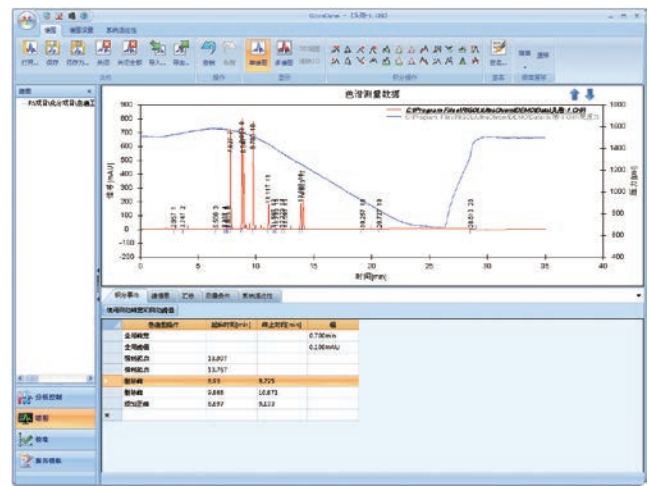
谱图
打开 保存 另存为 关闭 关闭全部 导入 导出
文件
撤销 恢复
操作
单谱图 多谱图
显示
积分操作
报告
隐藏 清除
谱图 信号

色谱测量数据
900
800
700
600
500
400
300
200
100
0
-100
0 5 10 15 20 25 30 35 40
时间[min]
信号[mAU]
1600
1400
1200
1000
800
600
400
200
0
压力[bar]

积分事件 峰选择 汇总 数据条件 系统适应性

| 色谱图操作 | 起始时间[min] | 终止时间[min] | 值 |
|---|---|---|---|
| 全局峰宽 | | | 0.730min |
| 全局峰高 | | | 0.100mAU |
| 锁制起点 | 13.807 | | |
| 锁制终点 | 13.757 | | |
| 删除峰 | 9.03 | 9.725 | |
| 删除峰 | 9.868 | 10.871 | |
| 积分区间 | 9.857 | 9.123 | |

分析控制
谱图
报告
系统维护